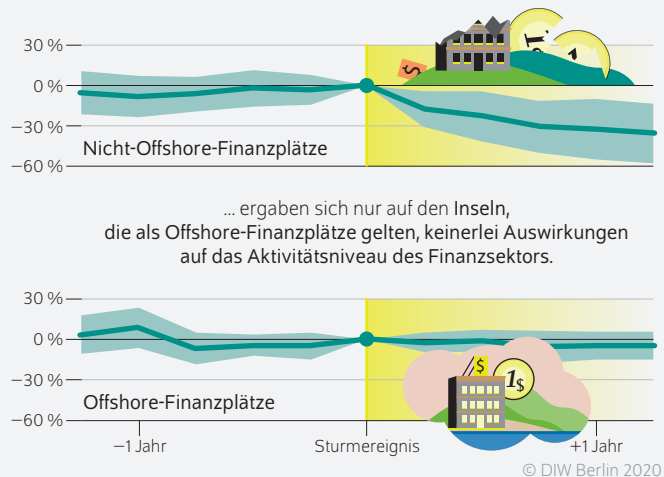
30 %
0 %
−30 %
−60 %
Nicht-Offshore-Finanzplätze

... ergaben sich nur auf den Inseln, die als Offshore-Finanzplätze gelten, keinerlei Auswirkungen auf das Aktivitätsniveau des Finanzsektors.

30 %
0 %
−30 %
−60 %
Offshore-Finanzplätze
−1 Jahr
Sturmereignis
+1 Jahr
© DIW Berlin 2020